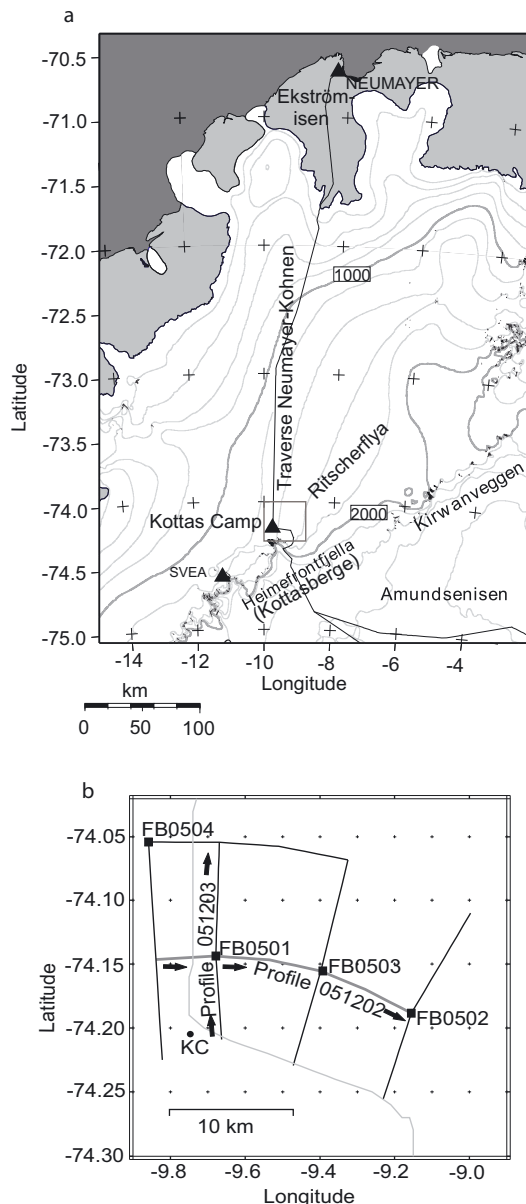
a

-70.5
-71.0
-71.5
-72.0
-72.5
-73.0
-73.5
-74.0
-74.5
-75.0

Latitude

NEUMAYER
Ekström-isen
Traverse Neumayer-Kohnen
1000
Ritscherflya
2000
Kirwanveggen
Kottas Camp
SVEA
Heimefrontfjella (Kottasberge)
Amundsenisen

-14
-12
-10
-8
-6
-4
Longitude

km
0
50
100

b

-74.05
-74.10
-74.15
-74.20
-74.25
-74.30

Latitude

FB0504
Profile 051203
FB0501
FB0503
Profile 051202
FB0502
Profile
KC
10 km

-9.8
-9.6
-9.4
-9.2
-9.0
Longitude